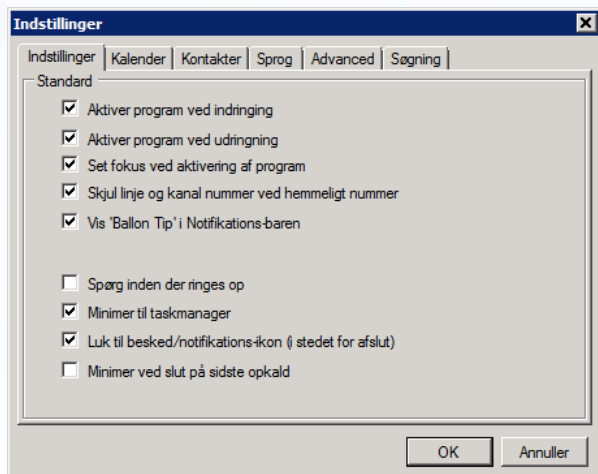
Indstillinger

Indstillinger | Kalender | Kontakter | Sprog | Advanced | Søgning

Standard

Aktiver program ved indringing

Aktiver program ved udringning

Set fokus ved aktivering af program

Skjul linje og kanal nummer ved hemmeligt nummer

Vis 'Ballon Tip' i Notifikations-baren

Spørg inden der ringes op

Minimer til taskmanager

Luk til besked/notifikations-ikon (i stedet for afslut)

Minimer ved slut på sidste opkald

OK

Annuller